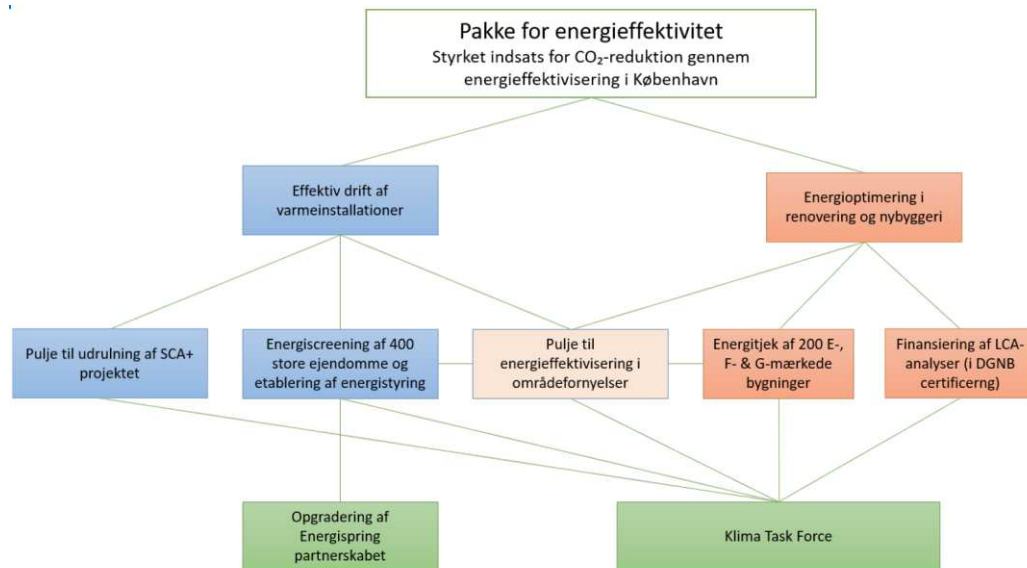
Pakke for energieffektivitet
Styrket indsats for $CO_2$-reduktion gennem energieffektivisering i København

Effektiv drift af varmeinstallationer

Energioptimering i renovering og nybyggeri

Pulje til udrulning af SCA+ projektet

Energiscreening af 400 store ejendomme og etablering af energistyring

Pulje til energieffektivisering i områdefornyelser

Energitjek af 200 E-, F- & G-mærkede bygninger

Finansiering af LCA-analyser (i DGNB certificerng)

Opgradering af Energispring partnerskabet

Klima Task Force